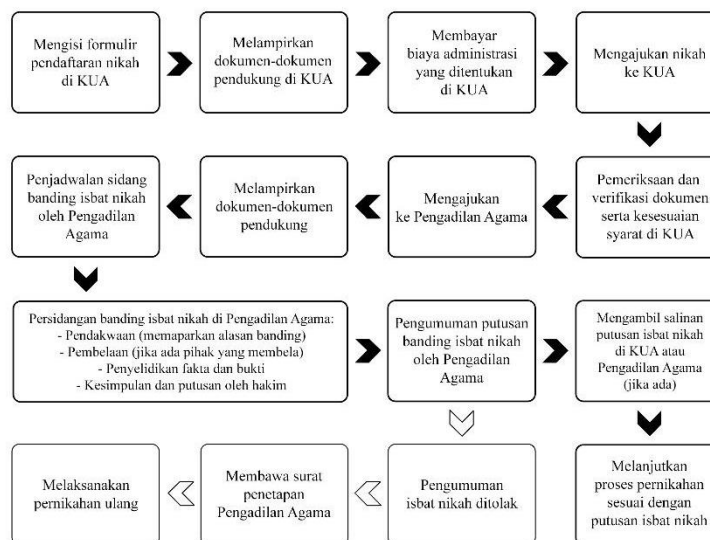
Mengisi formulir pendaftaran nikah di KUA

Melampirkan dokumen-dokumen pendukung di KUA

Membayar biaya administrasi yang ditentukan di KUA

Mengajukan nikah ke KUA

Pemeriksaan dan verifikasi dokumen serta kesesuaian syarat di KUA

Mengajukan ke Pengadilan Agama

Melampirkan dokumen-dokumen pendukung

Penjadwalan sidang banding isbat nikah oleh Pengadilan Agama

Persidangan banding isbat nikah di Pengadilan Agama:
- Pendakwaan (memaparkan alasan banding)
- Pembelaan (jika ada pihak yang membela)
- Penyelidikan fakta dan bukti
- Kesimpulan dan putusan oleh hakim

Pengumuman putusan banding isbat nikah oleh Pengadilan Agama

Mengambil salinan putusan isbat nikah di KUA atau Pengadilan Agama (jika ada)

Melanjutkan proses pernikahan sesuai dengan putusan isbat nikah

Pengumuman isbat nikah ditolak

Membawa surat penetapan Pengadilan Agama

Melaksanakan pernikahan ulang